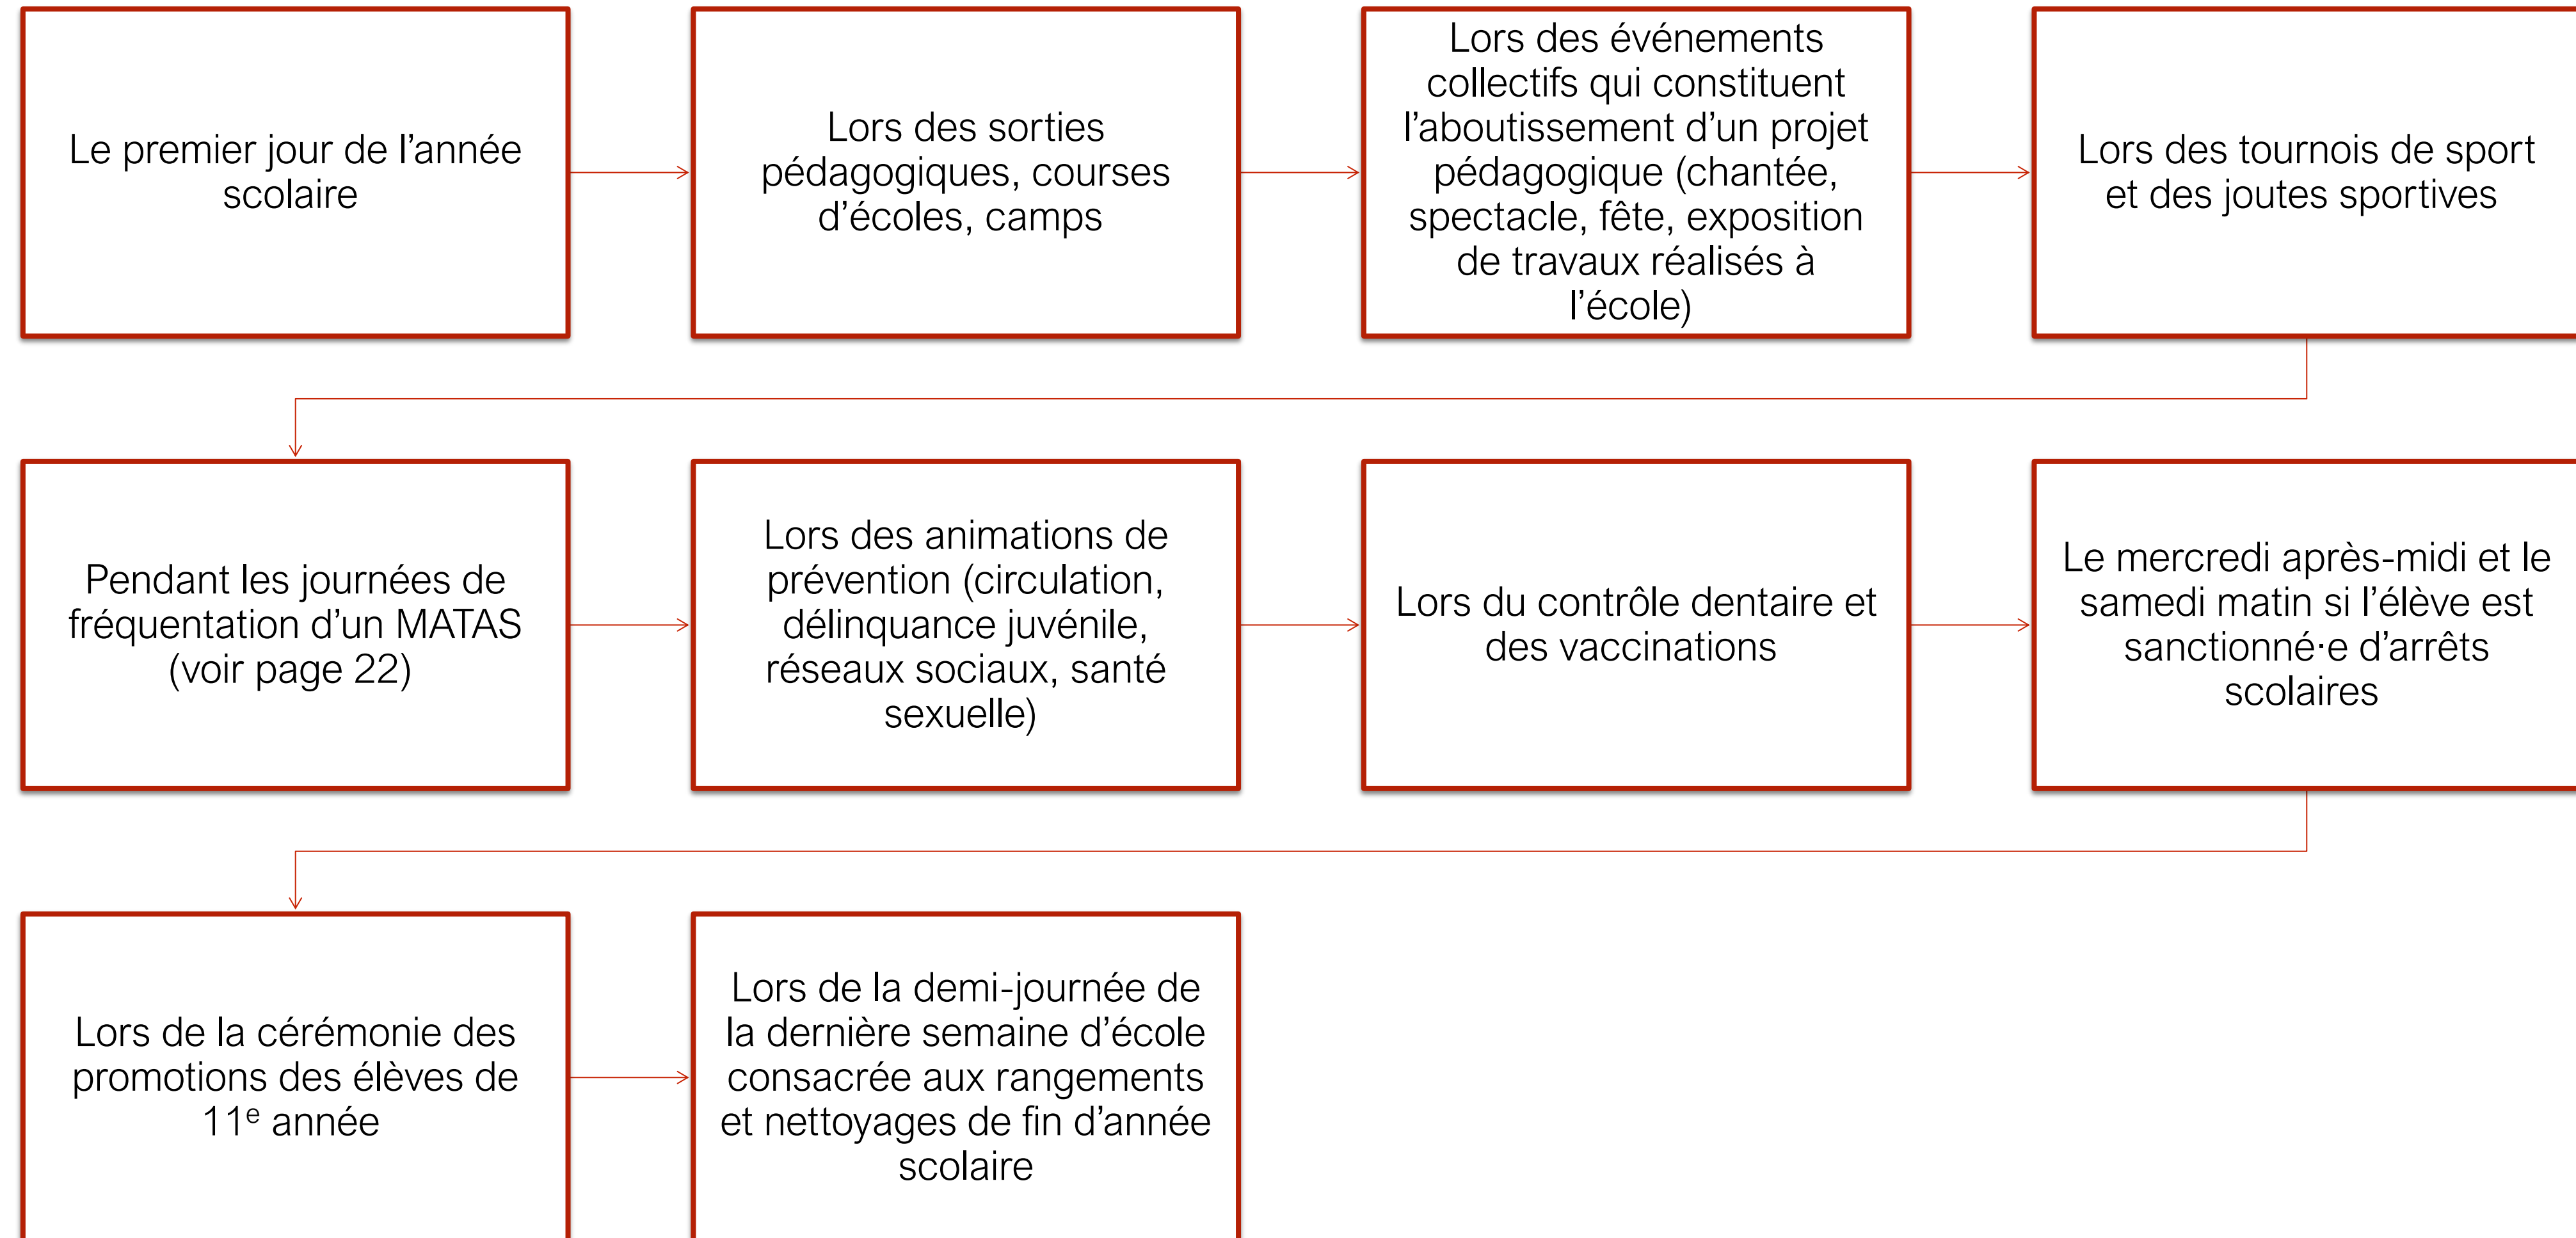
Le premier jour de l’année scolaire

Lors des sorties pédagogiques, courses d’écoles, camps

Lors des événements collectifs qui constituent l’aboutissement d’un projet pédagogique (chantée, spectacle, fête, exposition de travaux réalisés à l’école)

Lors des tournois de sport et des joutes sportives

Pendant les journées de fréquentation d’un MATAS (voir page 22)

Lors des animations de prévention (circulation, délinquance juvénile, réseaux sociaux, santé sexuelle)

Lors du contrôle dentaire et des vaccinations

Le mercredi après-midi et le samedi matin si l’élève est sanctionné·e d’arrêts scolaires

Lors de la cérémonie des promotions des élèves de 11$^{e}$ année

Lors de la demi-journée de la dernière semaine d’école consacrée aux rangements et nettoyages de fin d’année scolaire